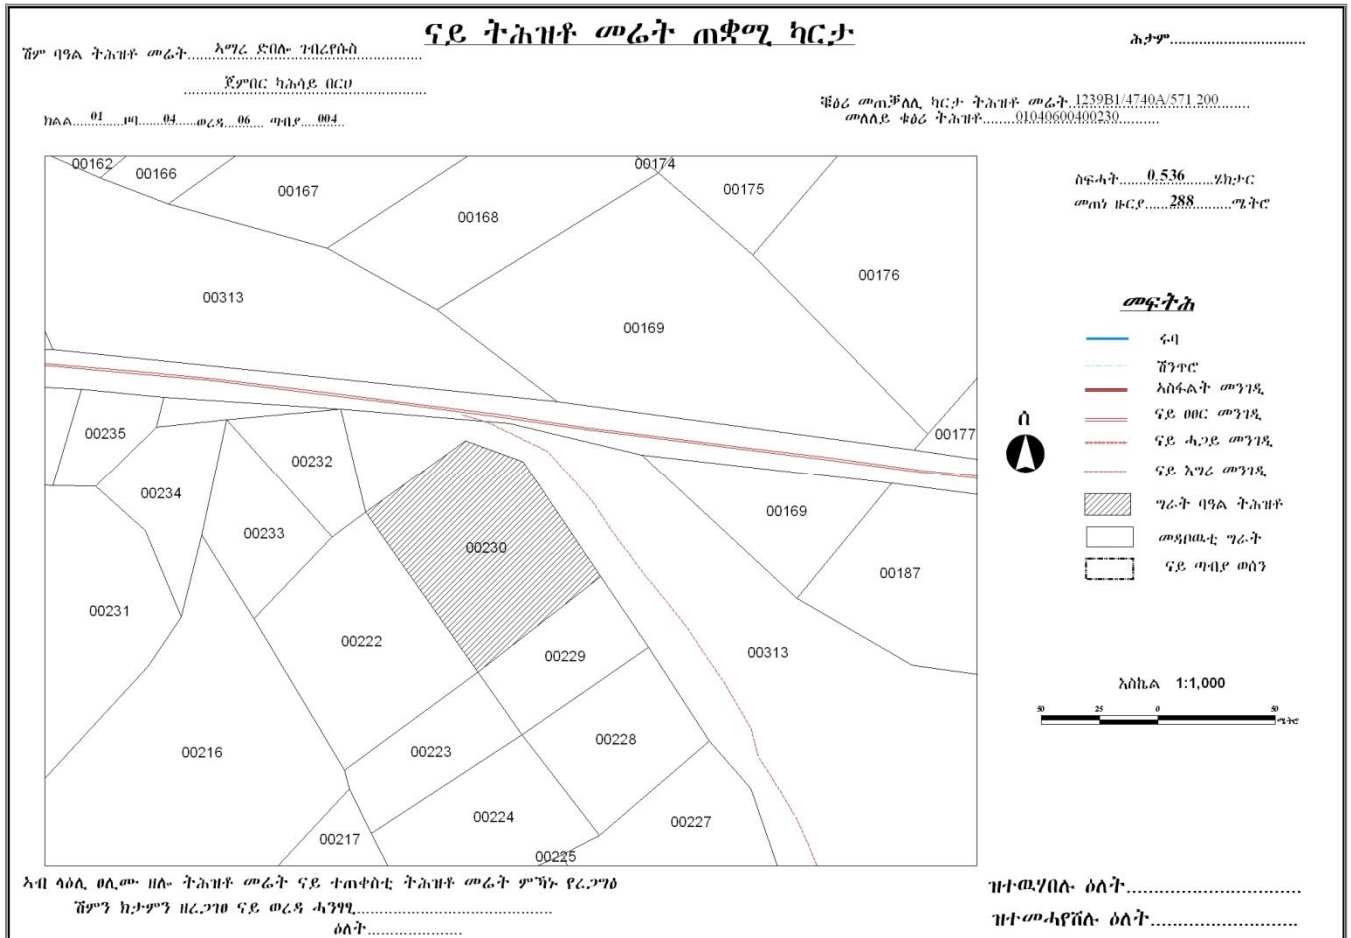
ናይ ትሕዝቶ መሬት ጠቓሚ ካርታ

ሽም ባዓል ትሕዝቶ መሬት.......ኣማረ ድበሎ ገብረየሱስ...........
ጀምበር ካሕሳይ በርሀ
ክልል.....01.....ዞባ.....04.....ወረዳ.....06..... ጣብያ.....004.

ሕታም................................

ቑፅሪ መጠቓለሊ ካርታ ትሕዝቶ መሬት 1239B1/4740A/571.200
መለለይ ቁፅሪ ትሕዝቶ.......01040600400230..........

ስፍሓት.......0.536.......ሄክታር
መጠነ ዙርያ.......288.......ሜትሮ

00162 00166 00167 00174 00175 00168 00176 00313 00169 00235 00177 00232 00234 00169 00233 00230 00187 00231 00222 00229 00313 00216 00223 00228 00224 00227 00217 00225

መፍትሕ
ሩባ
ሽንጥሮ
ኣስፋልት መንገዲ
ናይ ፀፀር መንገዲ
ናይ ሓጋይ መንገዲ
ናይ እግሪ መንገዲ
ግራት ባዓል ትሕዝቶ
መዳበዉቲ ግራት
ናይ ጣብያ ወሰን

ሰ

ኣስኬል 1:1,000
50 25 0 50 ሜትሮ

ኣብ ላዕሊ ዐሊሙ ዘሎ ትሕዝቶ መሬት ናይ ተጠቃሚቲ ትሕዝቶ መሬት ምዃኑ የረጋግፅ
ሽምን ክታምን ዘረጋገፀ ናይ ወረዳ ሓንፃፂ...........................................
ዕለት....................

ዝተዉሃበሉ ዕለት................................
ዝተመሓየሸሉ ዕለት..........................